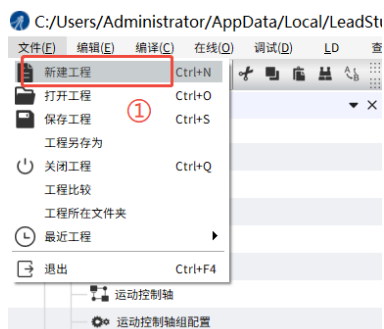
C:/Users/Administrator/AppData/Local/LeadStu

文件(F) 编辑(E) 编译(C) 在线(O) 调试(D) LD 查

新建工程 Ctrl+N
①
打开工程 Ctrl+O
保存工程 Ctrl+S
工程另存为
关闭工程 Ctrl+Q
工程比较
工程所在文件夹
最近工程
退出 Ctrl+F4

运动控制轴
运动控制轴组配置